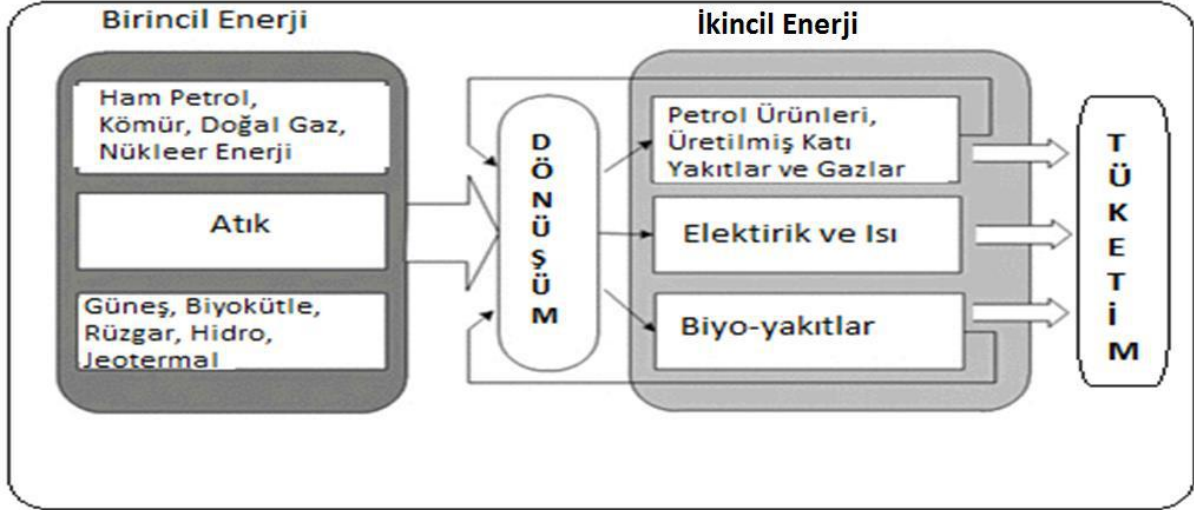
Birincil Enerji

İkincil Enerji

Ham Petrol, Kömür, Doğal Gaz, Nükleer Enerji

Atık

Güneş, Biyokütle, Rüzgar, Hidro, Jeotermal

D
Ö
N
Ü
Ş
Ü
M

Petrol Ürünleri, Üretilmiş Katı Yakıtlar ve Gazlar

Elektirik ve Isı

Biyo-yakıtlar

T
Ü
K
E
T
İ
M